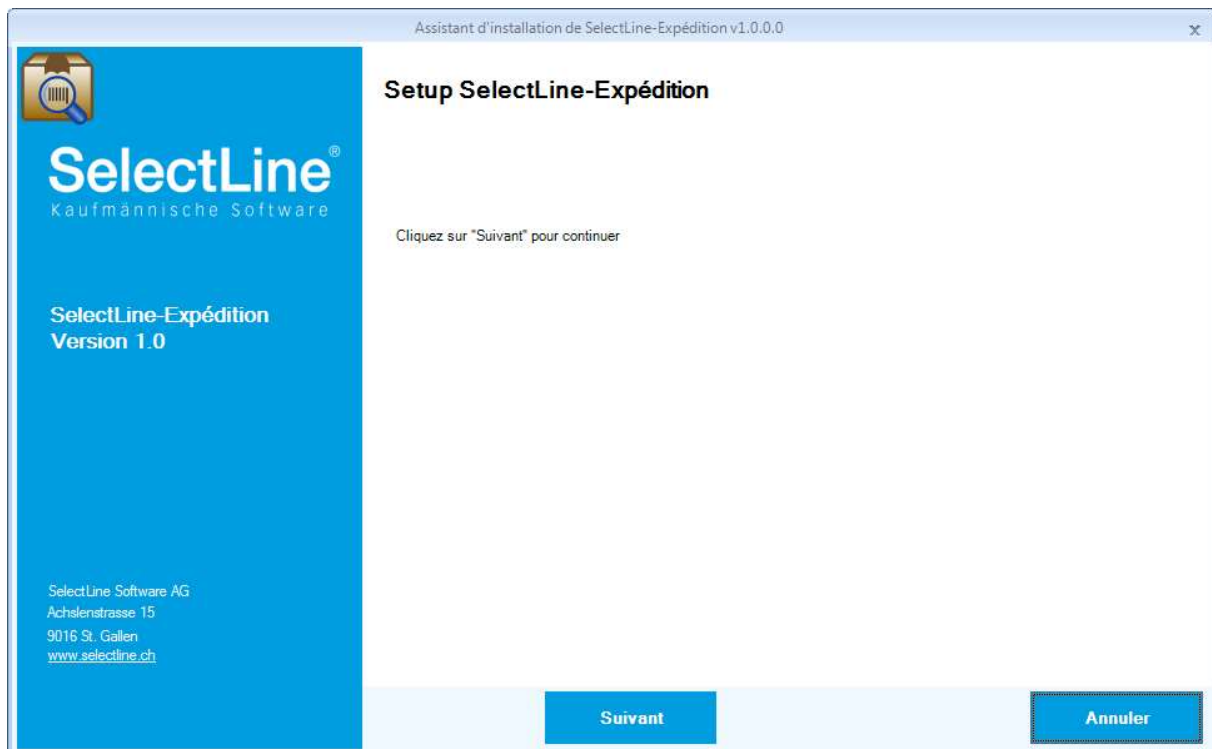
Assistant d'installation de SelectLine-Expédition v1.0.0.0

x

SelectLine®
Kaufmännische Software

SelectLine-Expédition
Version 1.0

SelectLine Software AG
Achslenstrasse 15
9016 St. Gallen
www.selectline.ch

Setup SelectLine-Expédition

Cliquez sur "Suivant" pour continuer

Suivant

Annuler